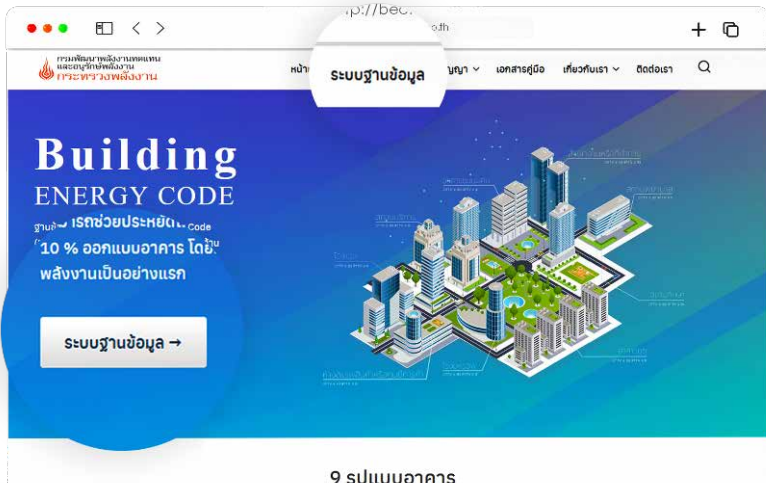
:p://bec.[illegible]o.th

กรมพัฒนาพลังงานทดแทนและอนุรักษ์พลังงาน กระทรวงพลังงาน

หน้า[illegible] ระบบฐานข้อมูล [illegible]ญญา เอกสารคู่มือ เกี่ยวกับเรา ติดต่อเรา

Building
ENERGY CODE

ฐาน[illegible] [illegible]รถช่วยประหยัด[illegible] Code
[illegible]10 % ออกแบบอาคาร โดย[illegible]
พลังงานเป็นอย่างแรก

ระบบฐานข้อมูล →

9 รูปแบบอาคาร